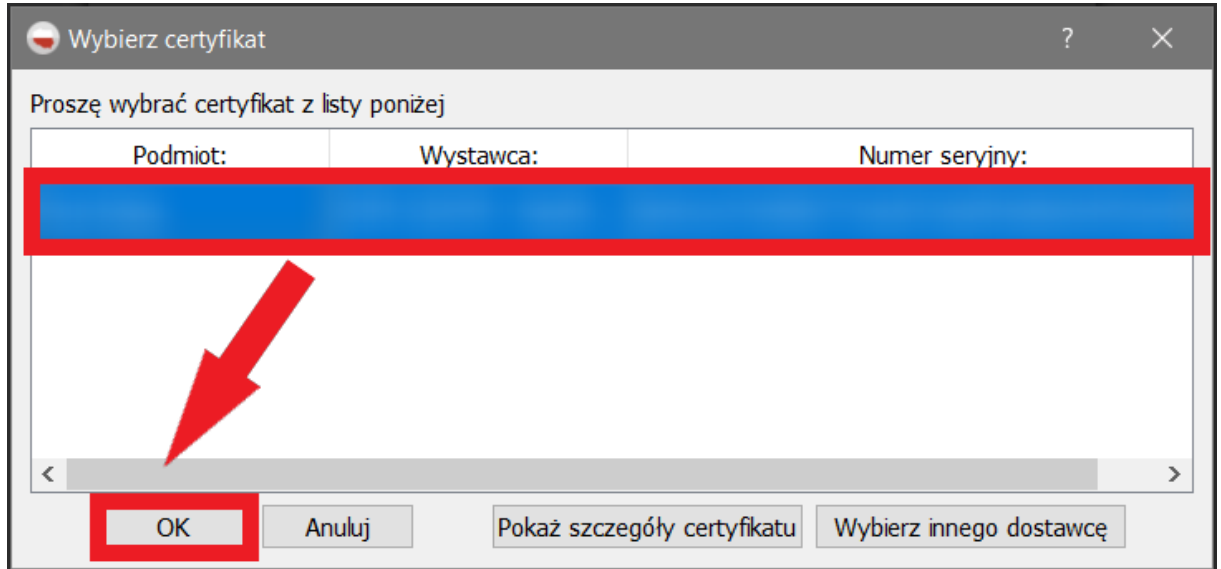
Wybierz certyfikat

?

✕

Proszę wybrać certyfikat z listy poniżej

| Podmiot: | Wystawca: | Numer seryjny: |
|---|---|---|
| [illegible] | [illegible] | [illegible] |

<

>

OK

Anuluj

Pokaż szczegóły certyfikatu

Wybierz innego dostawcę